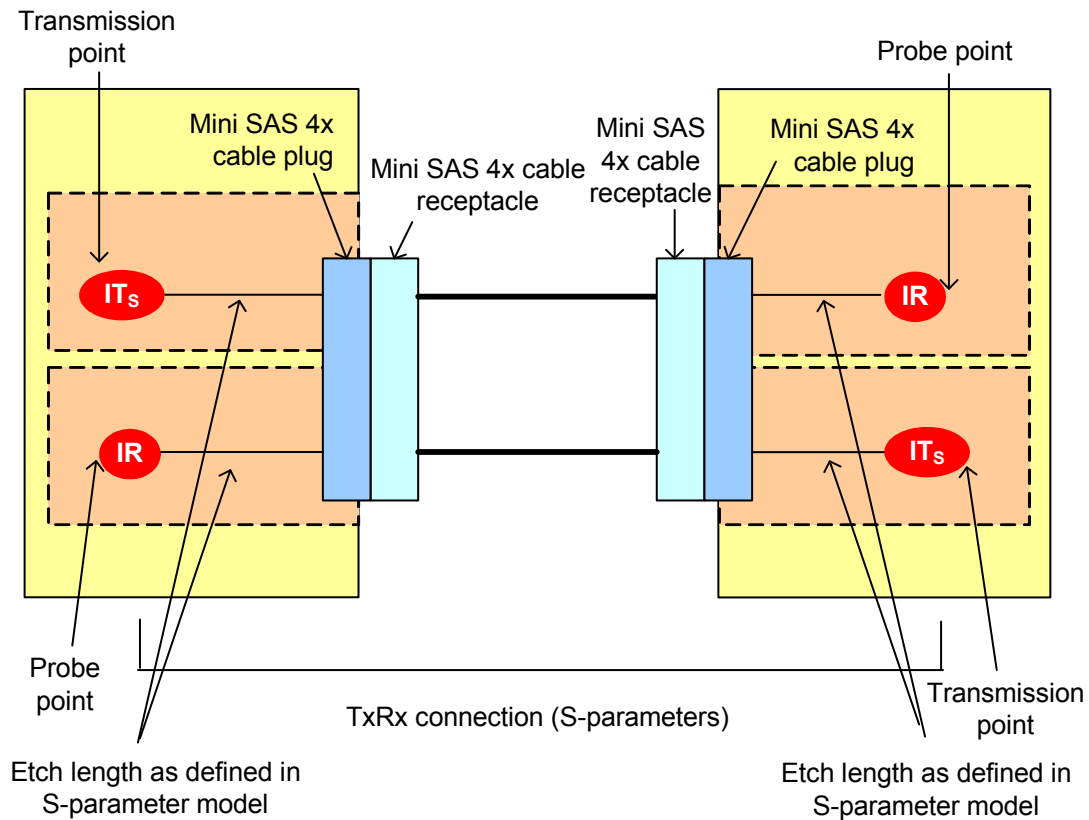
Transmission point

Probe point

Mini SAS 4x cable plug

Mini SAS 4x cable receptacle

Mini SAS 4x cable receptacle

Mini SAS 4x cable plug

$IT_S$

IR

IR

$IT_S$

Probe point

TxRx connection (S-parameters)

Transmission point

Etch length as defined in S-parameter model

Etch length as defined in S-parameter model